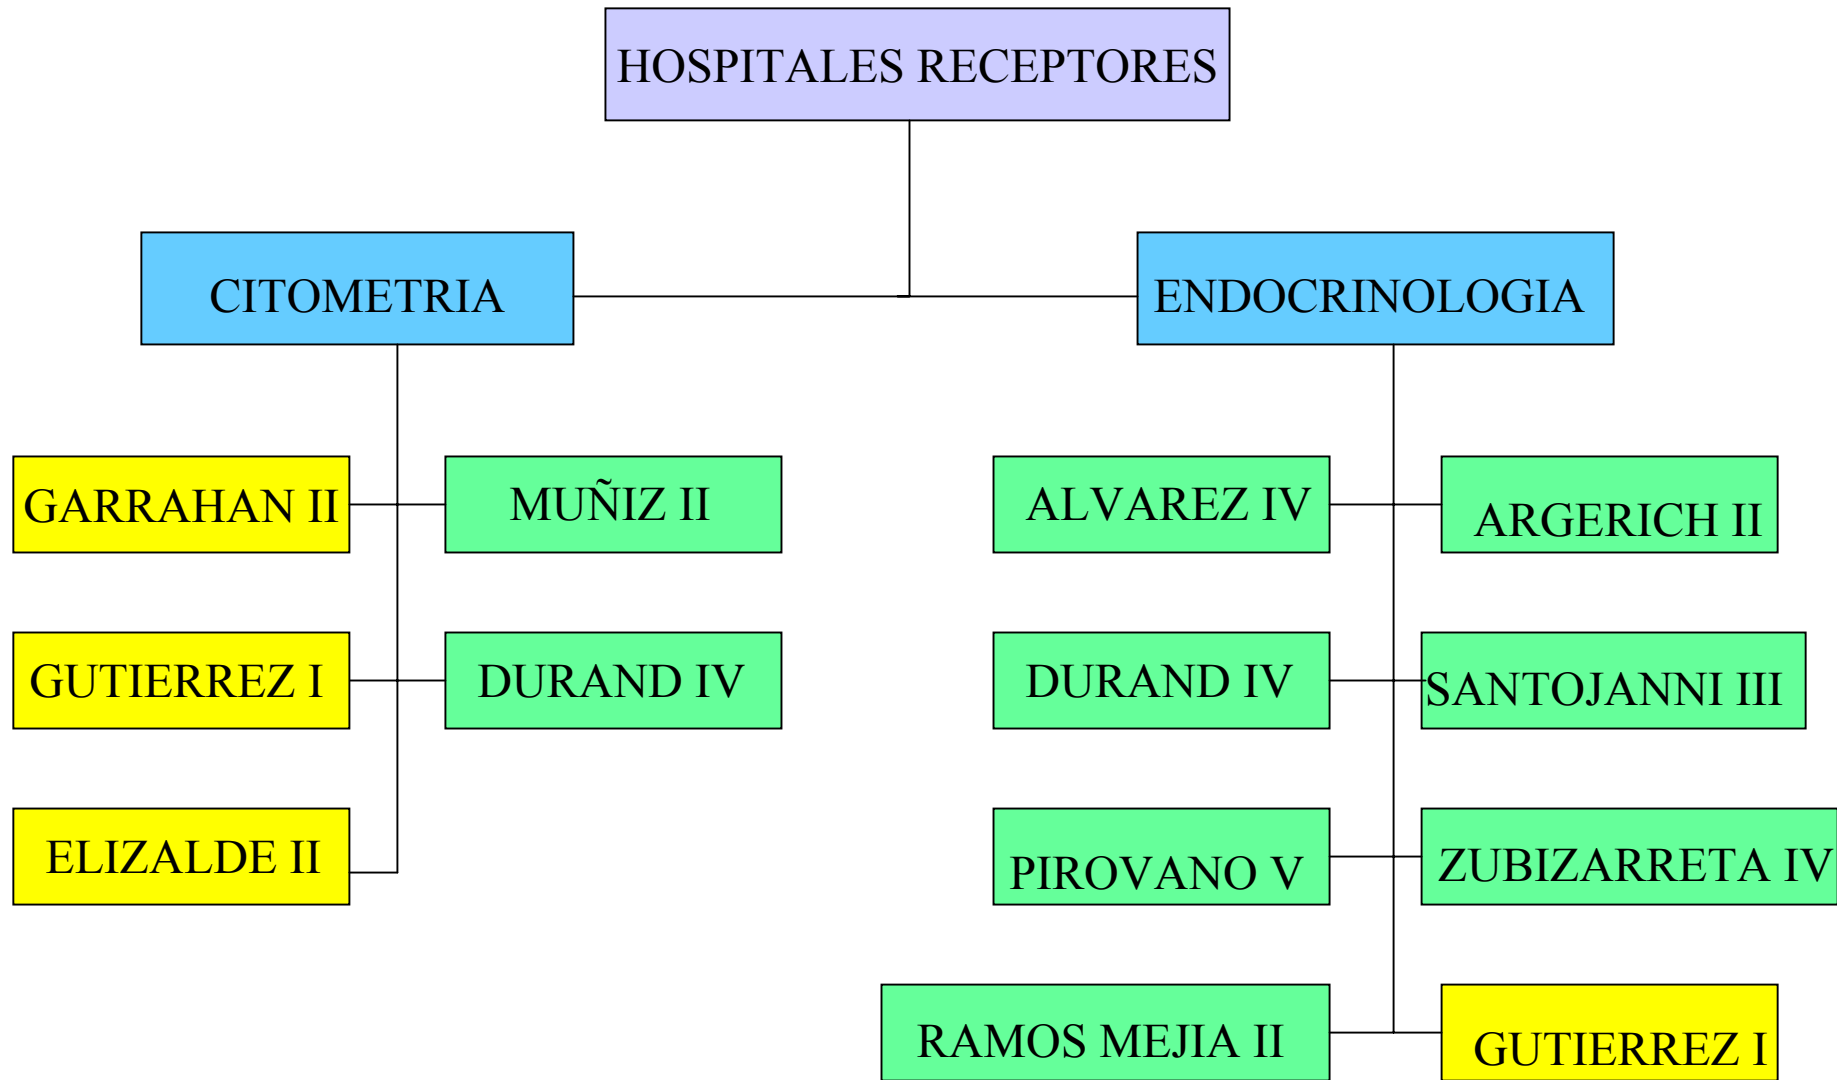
HOSPITALES RECEPTORES

CITOMETRIA

ENDOCRINOLOGIA

GARRAHAN II

MUÑIZ II

GUTIERREZ I

DURAND IV

ELIZALDE II

ALVAREZ IV

ARGERICH II

DURAND IV

SANTOJANNI III

PIROVANO V

ZUBIZARRETA IV

RAMOS MEJIA II

GUTIERREZ I